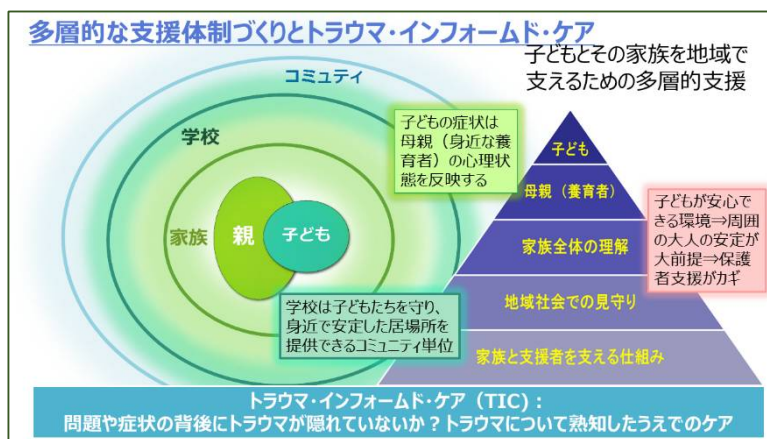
多層的な支援体制づくりとトラウマ・インフォームド・ケア

子どもとその家族を地域で支えるための多層的支援

コミュニティ

学校

家族

親

子ども

子どもの症状は母親（身近な養育者）の心理状態を反映する

学校は子どもたちを守り、身近で安定した居場所を提供できるコミュニティ単位

子ども

母親（養育者）

家族全体の理解

地域社会での見守り

家族と支援者を支える仕組み

子どもが安心できる環境⇒周囲の大人の安定が大前提⇒保護者支援がカギ

トラウマ・インフォームド・ケア（TIC）：
問題や症状の背後にトラウマが隠れていないか？トラウマについて熟知したうえでのケア